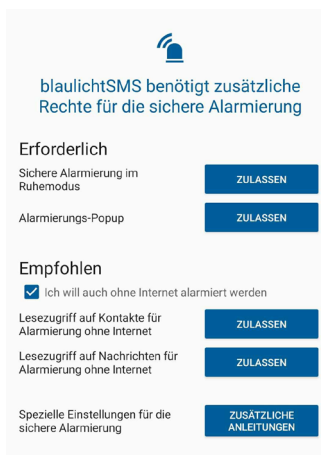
blaulichtSMS benötigt zusätzliche Rechte für die sichere Alarmierung

Erforderlich

Sichere Alarmierung im Ruhemodus

ZULASSEN

Alarmierungs-Popup

ZULASSEN

Empfohlen

Ich will auch ohne Internet alarmiert werden

Lesezugriff auf Kontakte für Alarmierung ohne Internet

ZULASSEN

Lesezugriff auf Nachrichten für Alarmierung ohne Internet

ZULASSEN

Spezielle Einstellungen für die sichere Alarmierung

ZUSÄTZLICHE ANLEITUNGEN